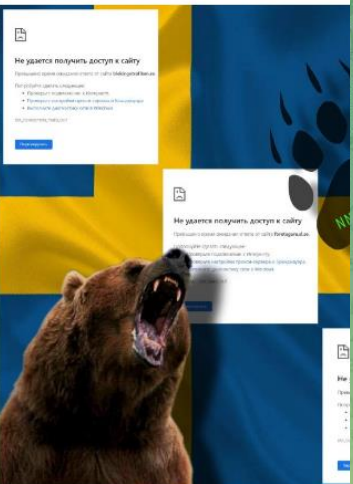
Не удается получить доступ к сайту

Превышено время ожидания ответа от сайта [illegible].se.

Попробуйте сделать следующее:

Проверьте подключение к Интернету.

Проверьте настройки прокси-сервера и брандмауэра.

Запустите диагностику сети в Windows.

ERR_CONNECTION_TIMED_OUT

Перезагрузить

Не удается получить доступ к сайту

Превышено время ожидания ответа от сайта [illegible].se.

Попробуйте сделать следующее:

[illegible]

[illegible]

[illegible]

Не

NN